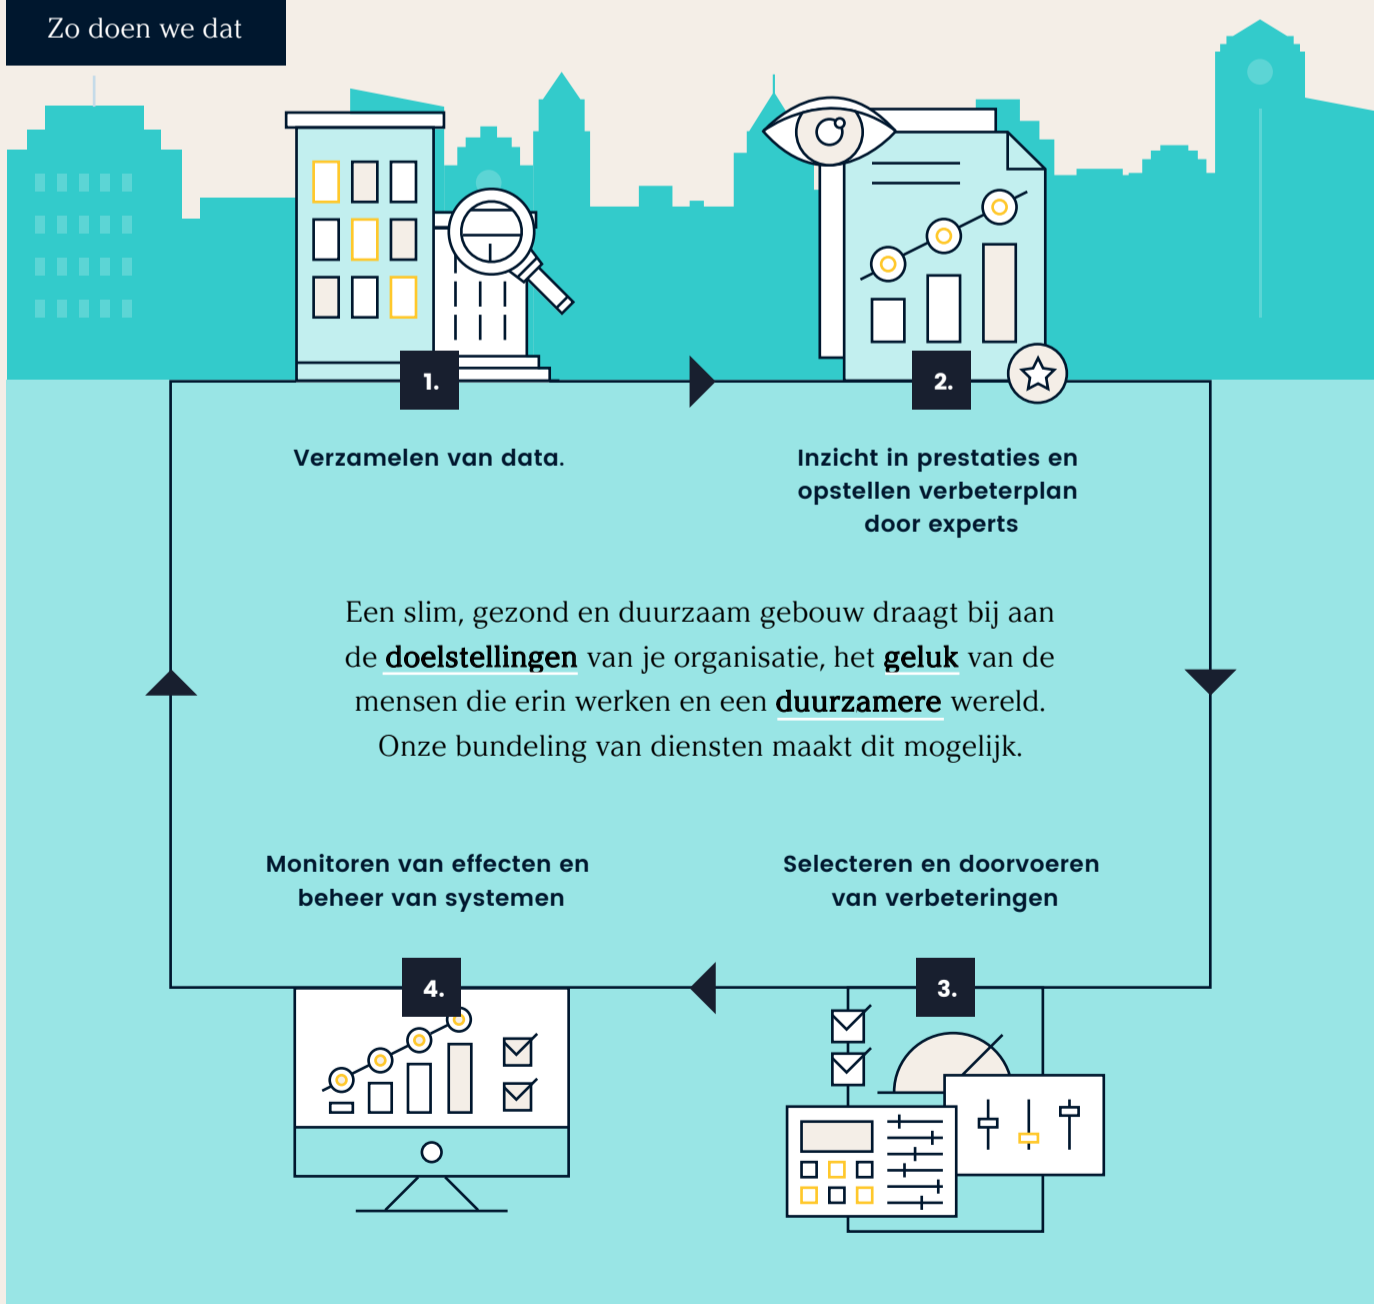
Zo doen we dat

1.

Verzamelen van data.

2.

Inzicht in prestaties en opstellen verbeterplan door experts

Een slim, gezond en duurzaam gebouw draagt bij aan de doelstellingen van je organisatie, het geluk van de mensen die erin werken en een duurzamere wereld. Onze bundeling van diensten maakt dit mogelijk.

Monitoren van effecten en beheer van systemen

Selecteren en doorvoeren van verbeteringen

4.

3.